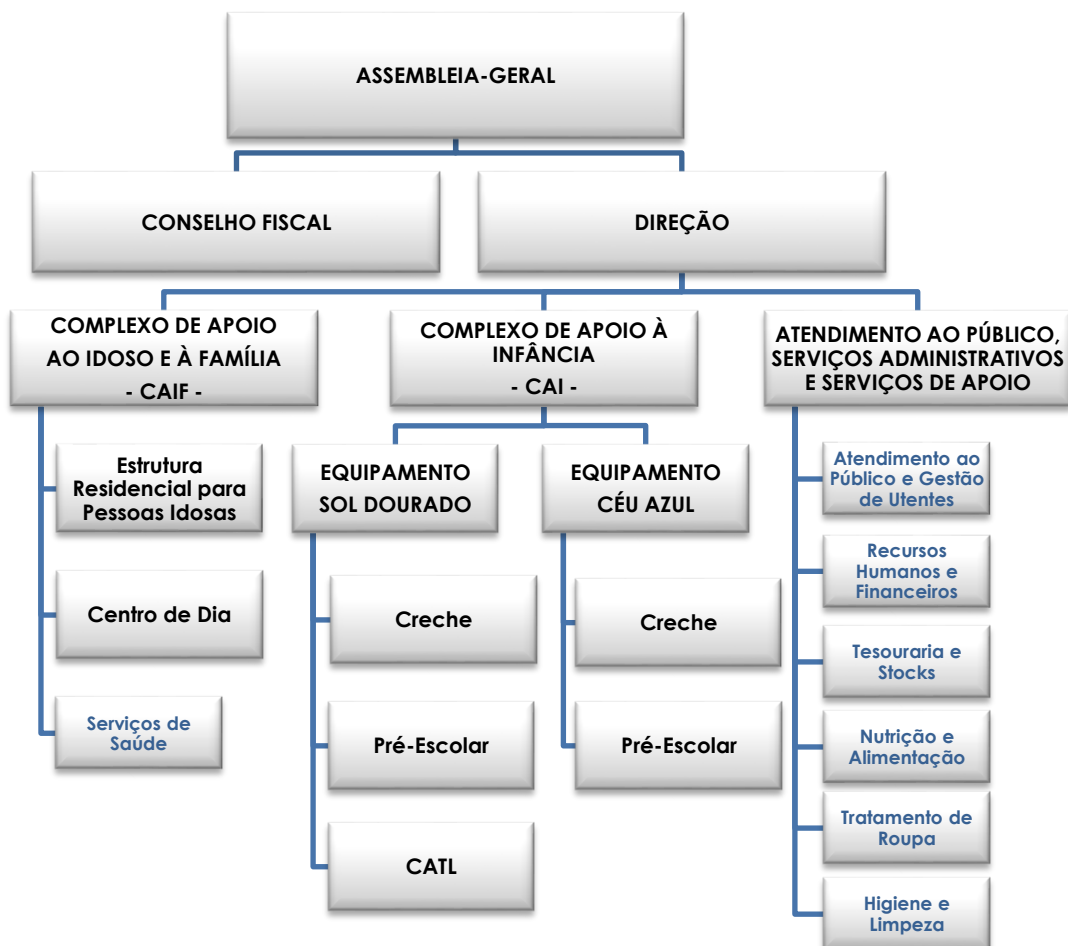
ASSEMBLEIA-GERAL

CONSELHO FISCAL

DIREÇÃO

COMPLEXO DE APOIO AO IDOSO E À FAMÍLIA
- CAIF -

Estrutura Residencial para Pessoas Idosas

Centro de Dia

Serviços de Saúde

COMPLEXO DE APOIO À INFÂNCIA
- CAI -

EQUIPAMENTO SOL DOURADO

Creche

Pré-Escolar

CATL

EQUIPAMENTO CÉU AZUL

Creche

Pré-Escolar

ATENDIMENTO AO PÚBLICO, SERVIÇOS ADMINISTRATIVOS E SERVIÇOS DE APOIO

Atendimento ao Público e Gestão de Utentes

Recursos Humanos e Financeiros

Tesouraria e Stocks

Nutrição e Alimentação

Tratamento de Roupa

Higiene e Limpeza